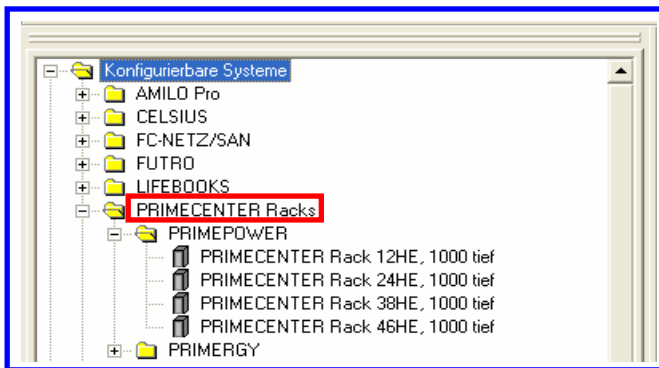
Konfigurierbare Systeme
AMILO Pro
CELSIUS
FC-NETZ/SAN
FUTRO
LIFEBOOKS
PRIMECENTER Racks
PRIMEPOWER
PRIMECENTER Rack 12HE, 1000 tief
PRIMECENTER Rack 24HE, 1000 tief
PRIMECENTER Rack 38HE, 1000 tief
PRIMECENTER Rack 46HE, 1000 tief
PRIMERGY